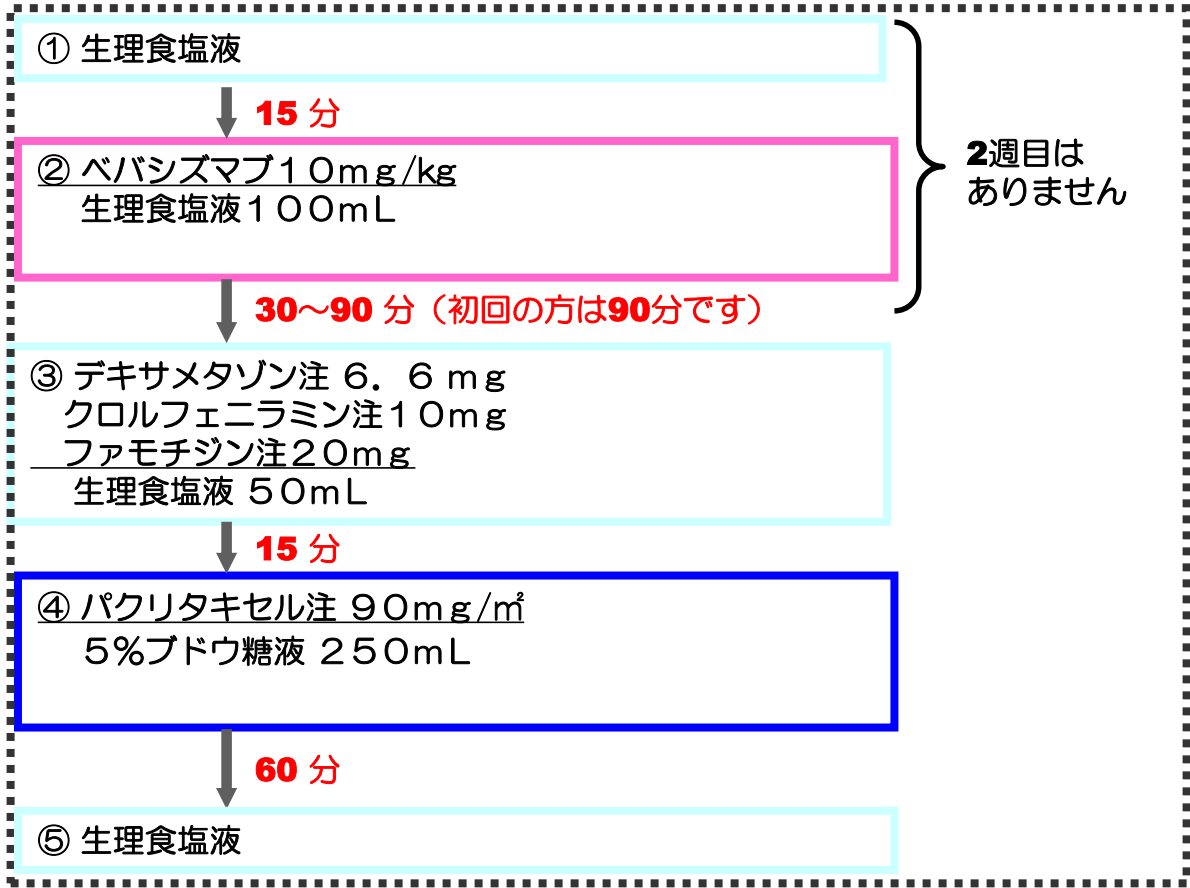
① 生理食塩液

15 分

② ベバシズマブ１０ｍｇ/kg
生理食塩液１００mL

2週目はありません

30～90 分（初回の方は90分です）

③ デキサメタゾン注 ６．６ｍｇ
クロルフェニラミン注１０ｍｇ
ファモチジン注２０ｍｇ
生理食塩液 ５０mL

15 分

④ パクリタキセル注 ９０ｍｇ/㎡
５%ブドウ糖液 ２５０mL

60 分

⑤ 生理食塩液